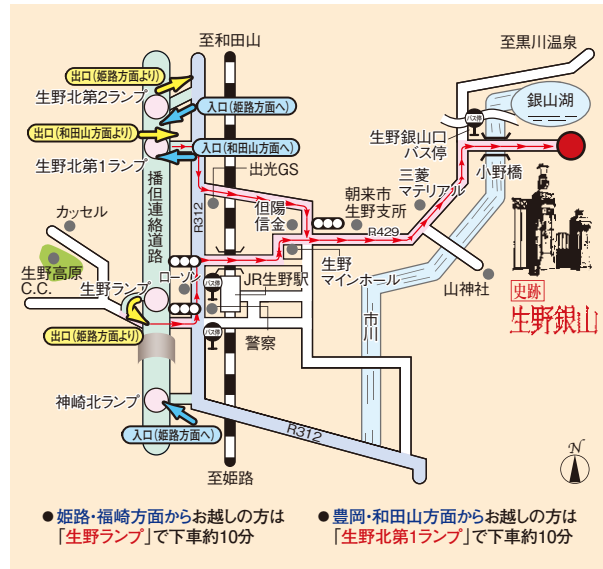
至和田山

至黒川温泉

出口（姫路方面より）

生野北第2ランプ

入口（姫路方面へ）

出口（和田山方面より）

入口（和田山方面へ）

生野北第1ランプ

銀山湖

生野銀山口バス停

バス停

小野橋

出光GS

播但連絡道路

R312

但陽信金

朝来市生野支所

三菱マテリアル

カッセル

R429

生野高原C.C.

ローソン

バス停

JR生野駅

生野マインホール

山神社

生野ランプ

市川

史跡

生野銀山

出口（姫路方面より）

バス停

警察

神崎北ランプ

入口（姫路方面へ）

R312

至姫路

N

●姫路・福崎方面からお越しの方は「生野ランプ」で下車約10分

●豊岡・和田山方面からお越しの方は「生野北第1ランプ」で下車約10分